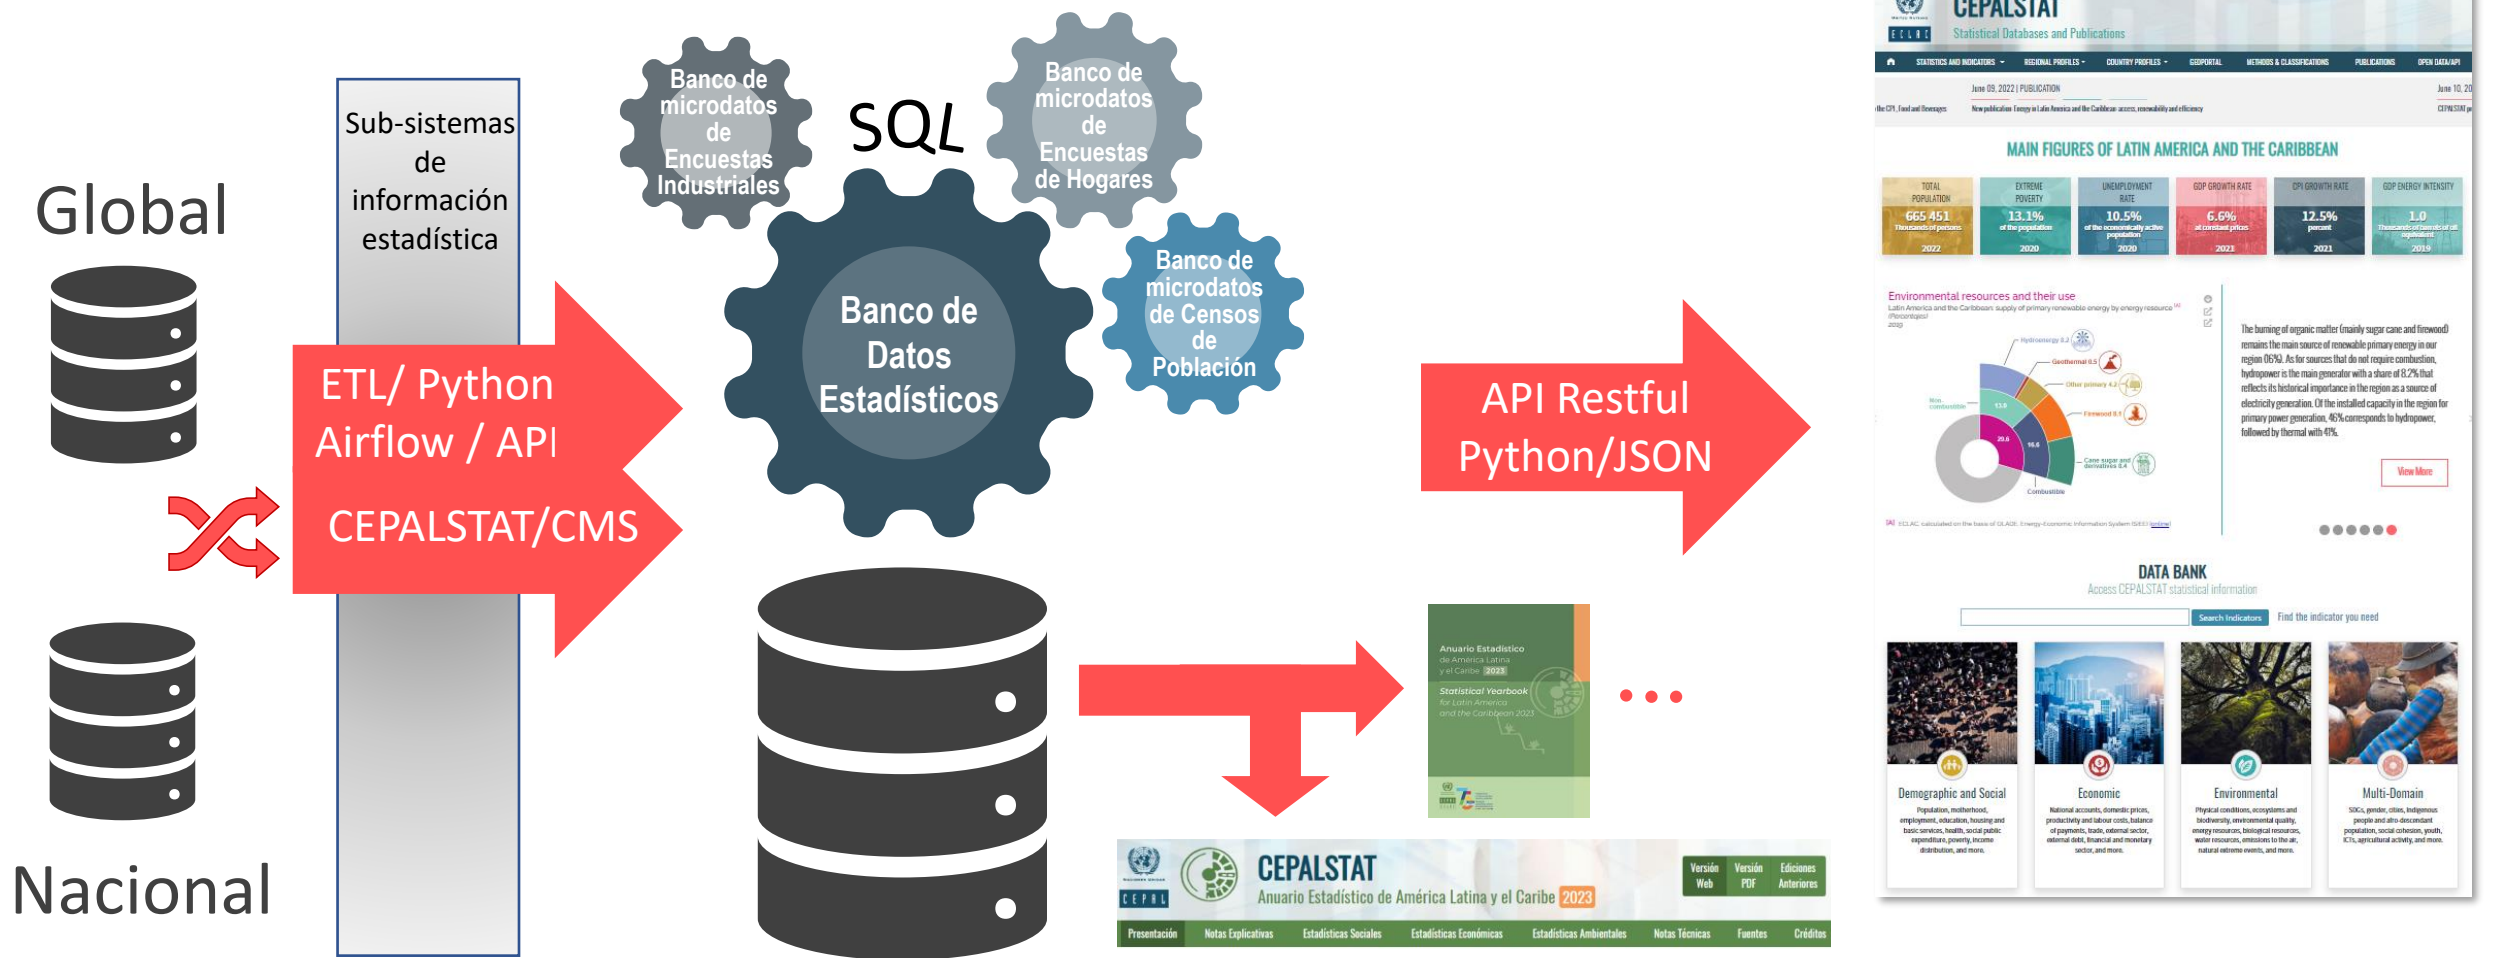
Global

Nacional

Sub-sistemas de información estadística

ETL/ Python Airflow / API

CEPALSTAT/CMS

Banco de microdatos de Encuestas Industriales

SQL

Banco de microdatos de Encuestas de Hogares

Banco de Datos Estadísticos

Banco de microdatos de Censos de Población

API Restful Python/JSON

Anuario Estadístico de América Latina y el Caribe 2023
Statistical Yearbook for Latin America and the Caribbean 2023

CEPALSTAT
Anuario Estadístico de América Latina y el Caribe 2023
Versión Web | Versión PDF | Ediciones Anteriores
Presentación | Notas Explicativas | Estadísticas Sociales | Estadísticas Económicas | Estadísticas Ambientales | Notas Técnicas | Fuentes | Créditos

CEPALSTAT
Statistical Databases and Publications
STATISTICS AND INDICATORS | REGIONAL PROFILES | COUNTRY PROFILES | GEOPORTAL | METHODS & CLASSIFICATIONS | PUBLICATIONS | OPEN DATA/API

MAIN FIGURES OF LATIN AMERICA AND THE CARIBBEAN

| TOTAL POPULATION | EXTREME POVERTY | UNEMPLOYMENT RATE | GDP GROWTH RATE | CPI GROWTH RATE | GDP ENERGY INTENSITY |
|---|---|---|---|---|---|
| 665 451 | 13.1% | 10.5% | 6.6% | 12.5% | 1.0 |
| 2022 | 2020 | 2020 | 2021 | 2021 | 2019 |

Environmental resources and their use

View More

DATA BANK
Access CEPALSTAT statistical information
Search Indicators | Find the indicator you need

Demographic and Social
Economic
Environmental
Multi-Domain